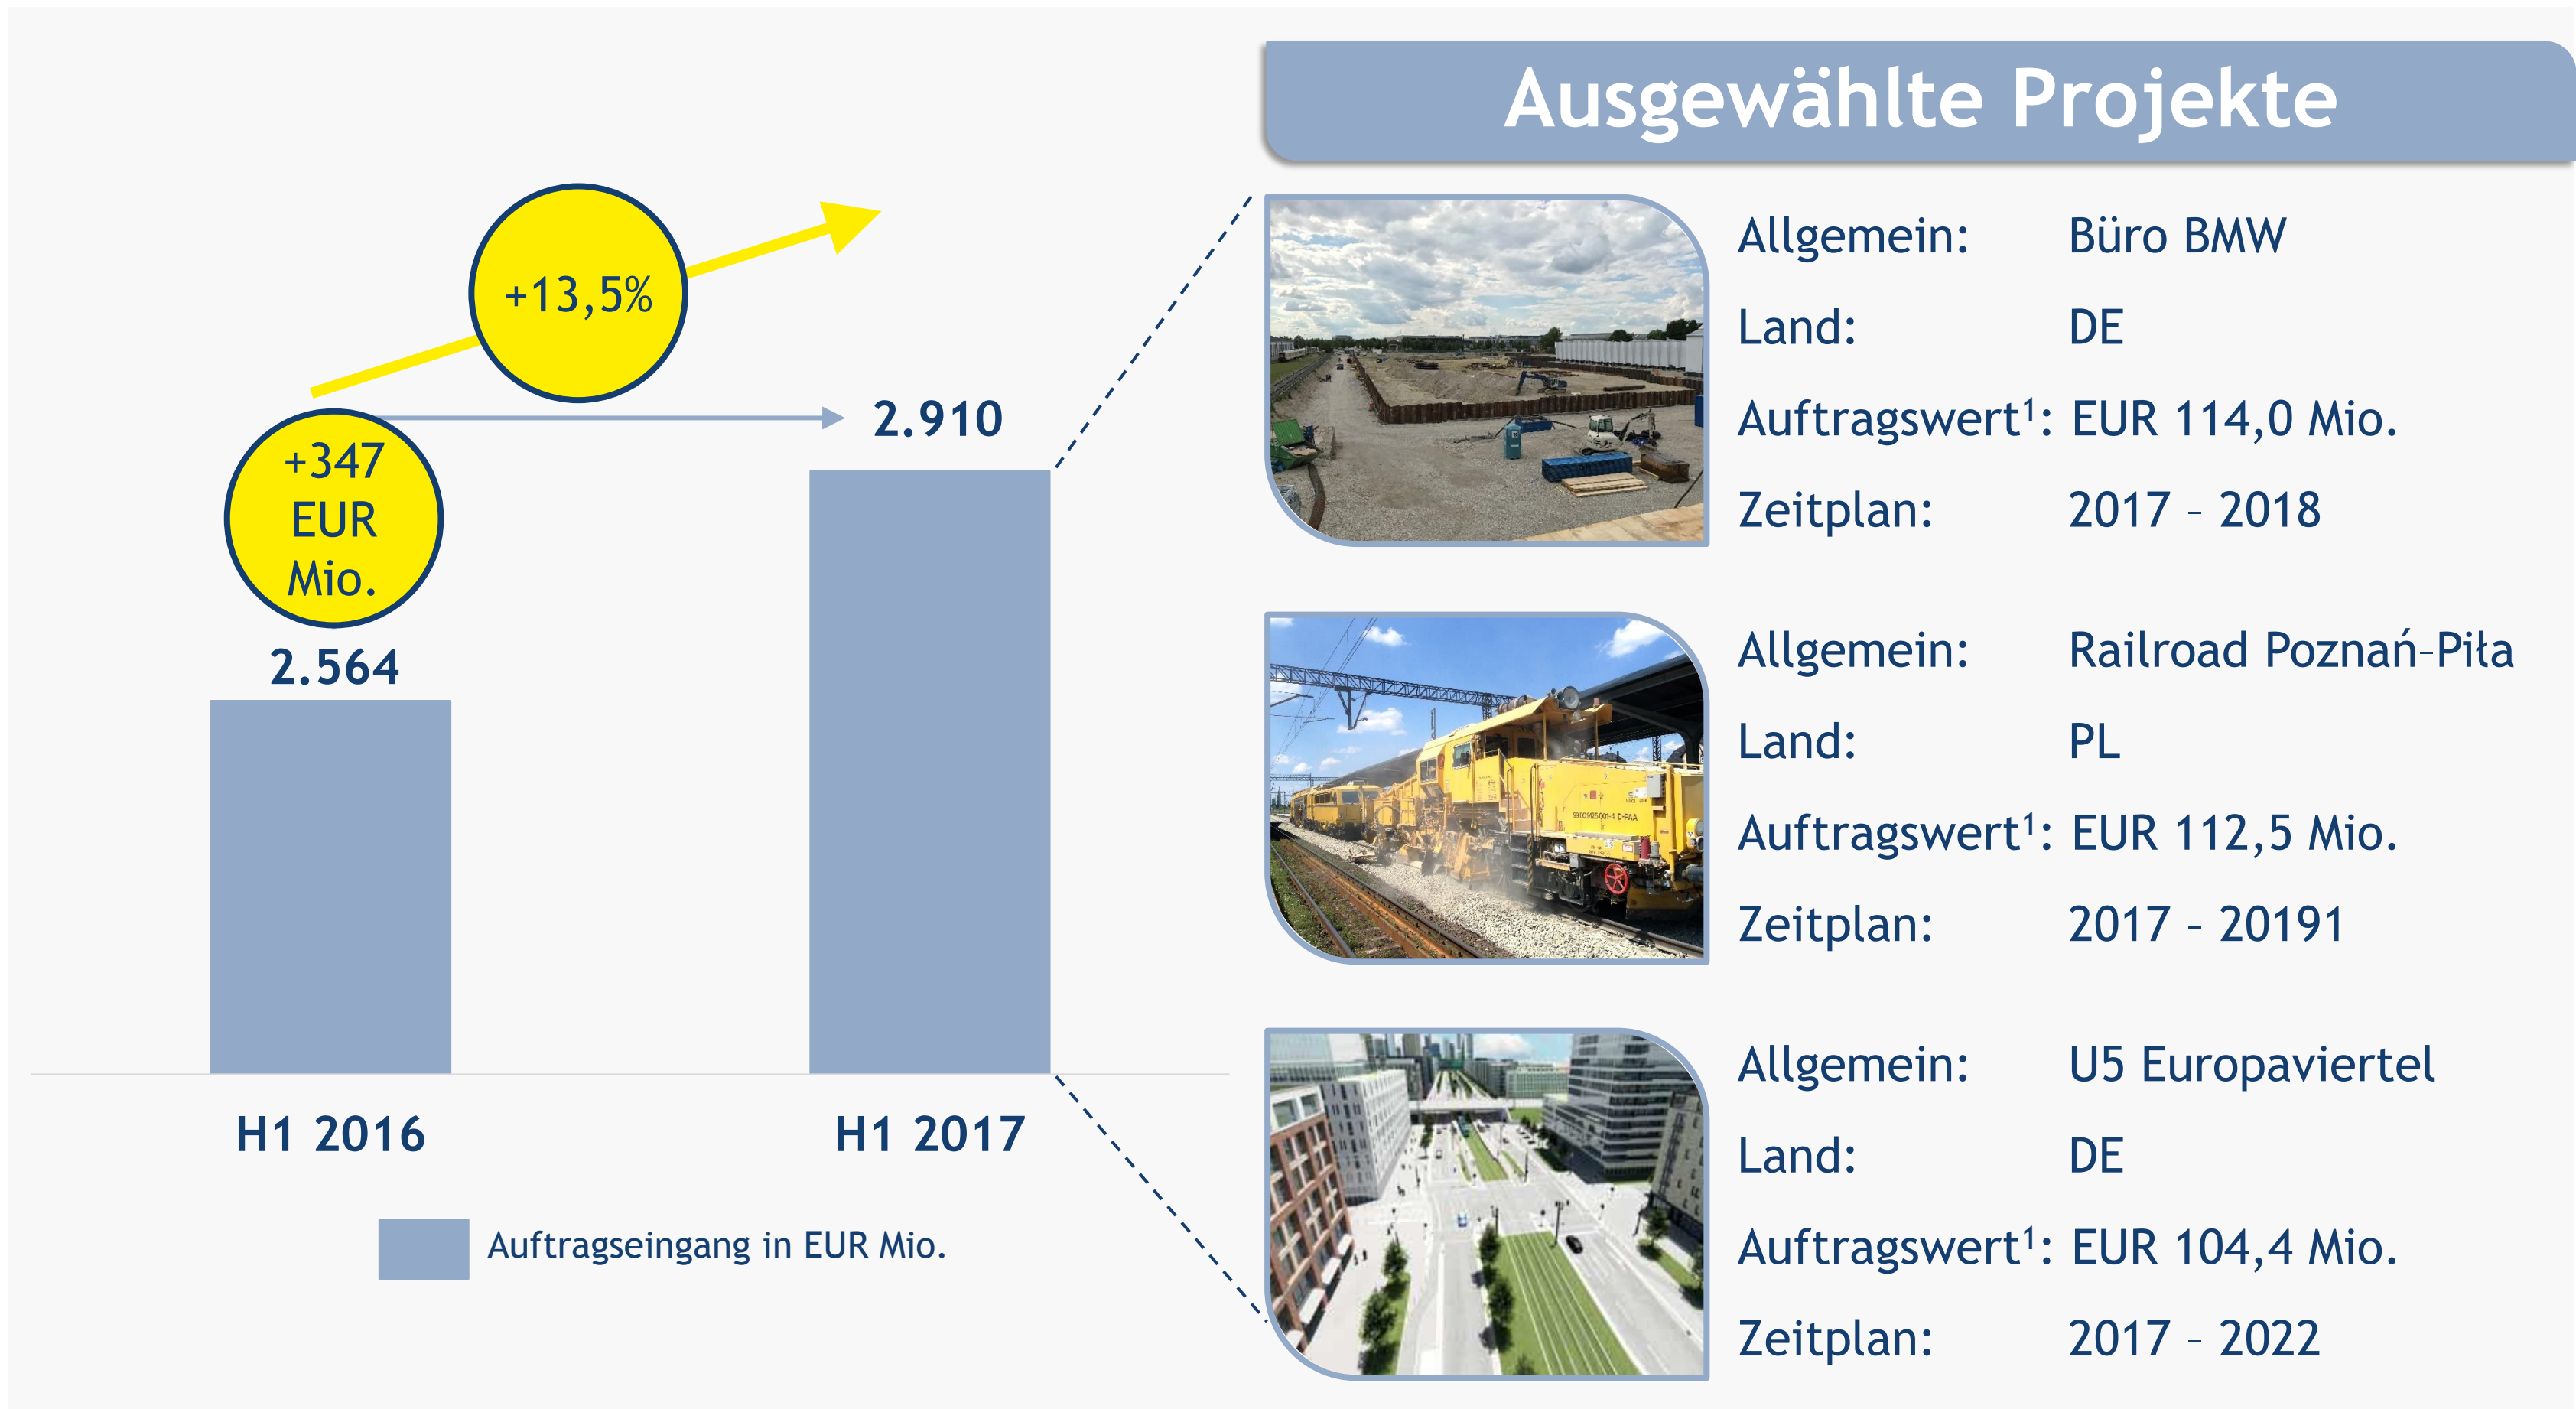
Ausgewählte Projekte

+13,5%

+347 EUR Mio.

2.910

2.564

H1 2016

H1 2017

Auftragseingang in EUR Mio.

Allgemein: Büro BMW
Land: DE
Auftragswert$^1$: EUR 114,0 Mio.
Zeitplan: 2017 – 2018

Allgemein: Railroad Poznań–Piła
Land: PL
Auftragswert$^1$: EUR 112,5 Mio.
Zeitplan: 2017 – 20191

Allgemein: U5 Europaviertel
Land: DE
Auftragswert$^1$: EUR 104,4 Mio.
Zeitplan: 2017 – 2022